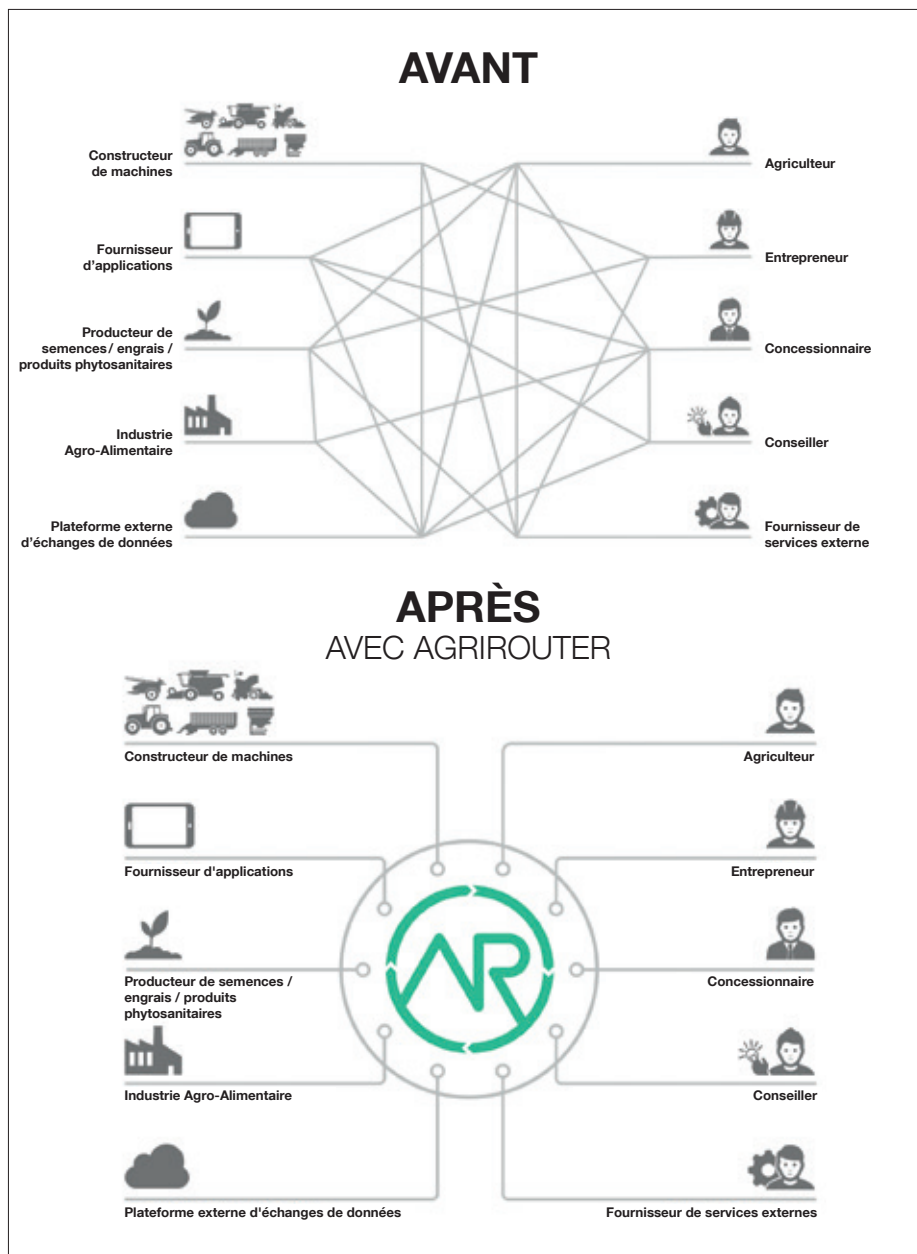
AVANT

Constructeur de machines

Fournisseur d'applications

Producteur de semences/ engrais / produits phytosanitaires

Industrie Agro-Alimentaire

Plateforme externe d'échanges de données

Agriculteur

Entrepreneur

Concessionnaire

Conseiller

Fournisseur de services externe

APRÈS
AVEC AGRIROUTER

Constructeur de machines

Fournisseur d'applications

Producteur de semences / engrais / produits phytosanitaires

Industrie Agro-Alimentaire

Plateforme externe d'échanges de données

Agriculteur

Entrepreneur

Concessionnaire

Conseiller

Fournisseur de services externes